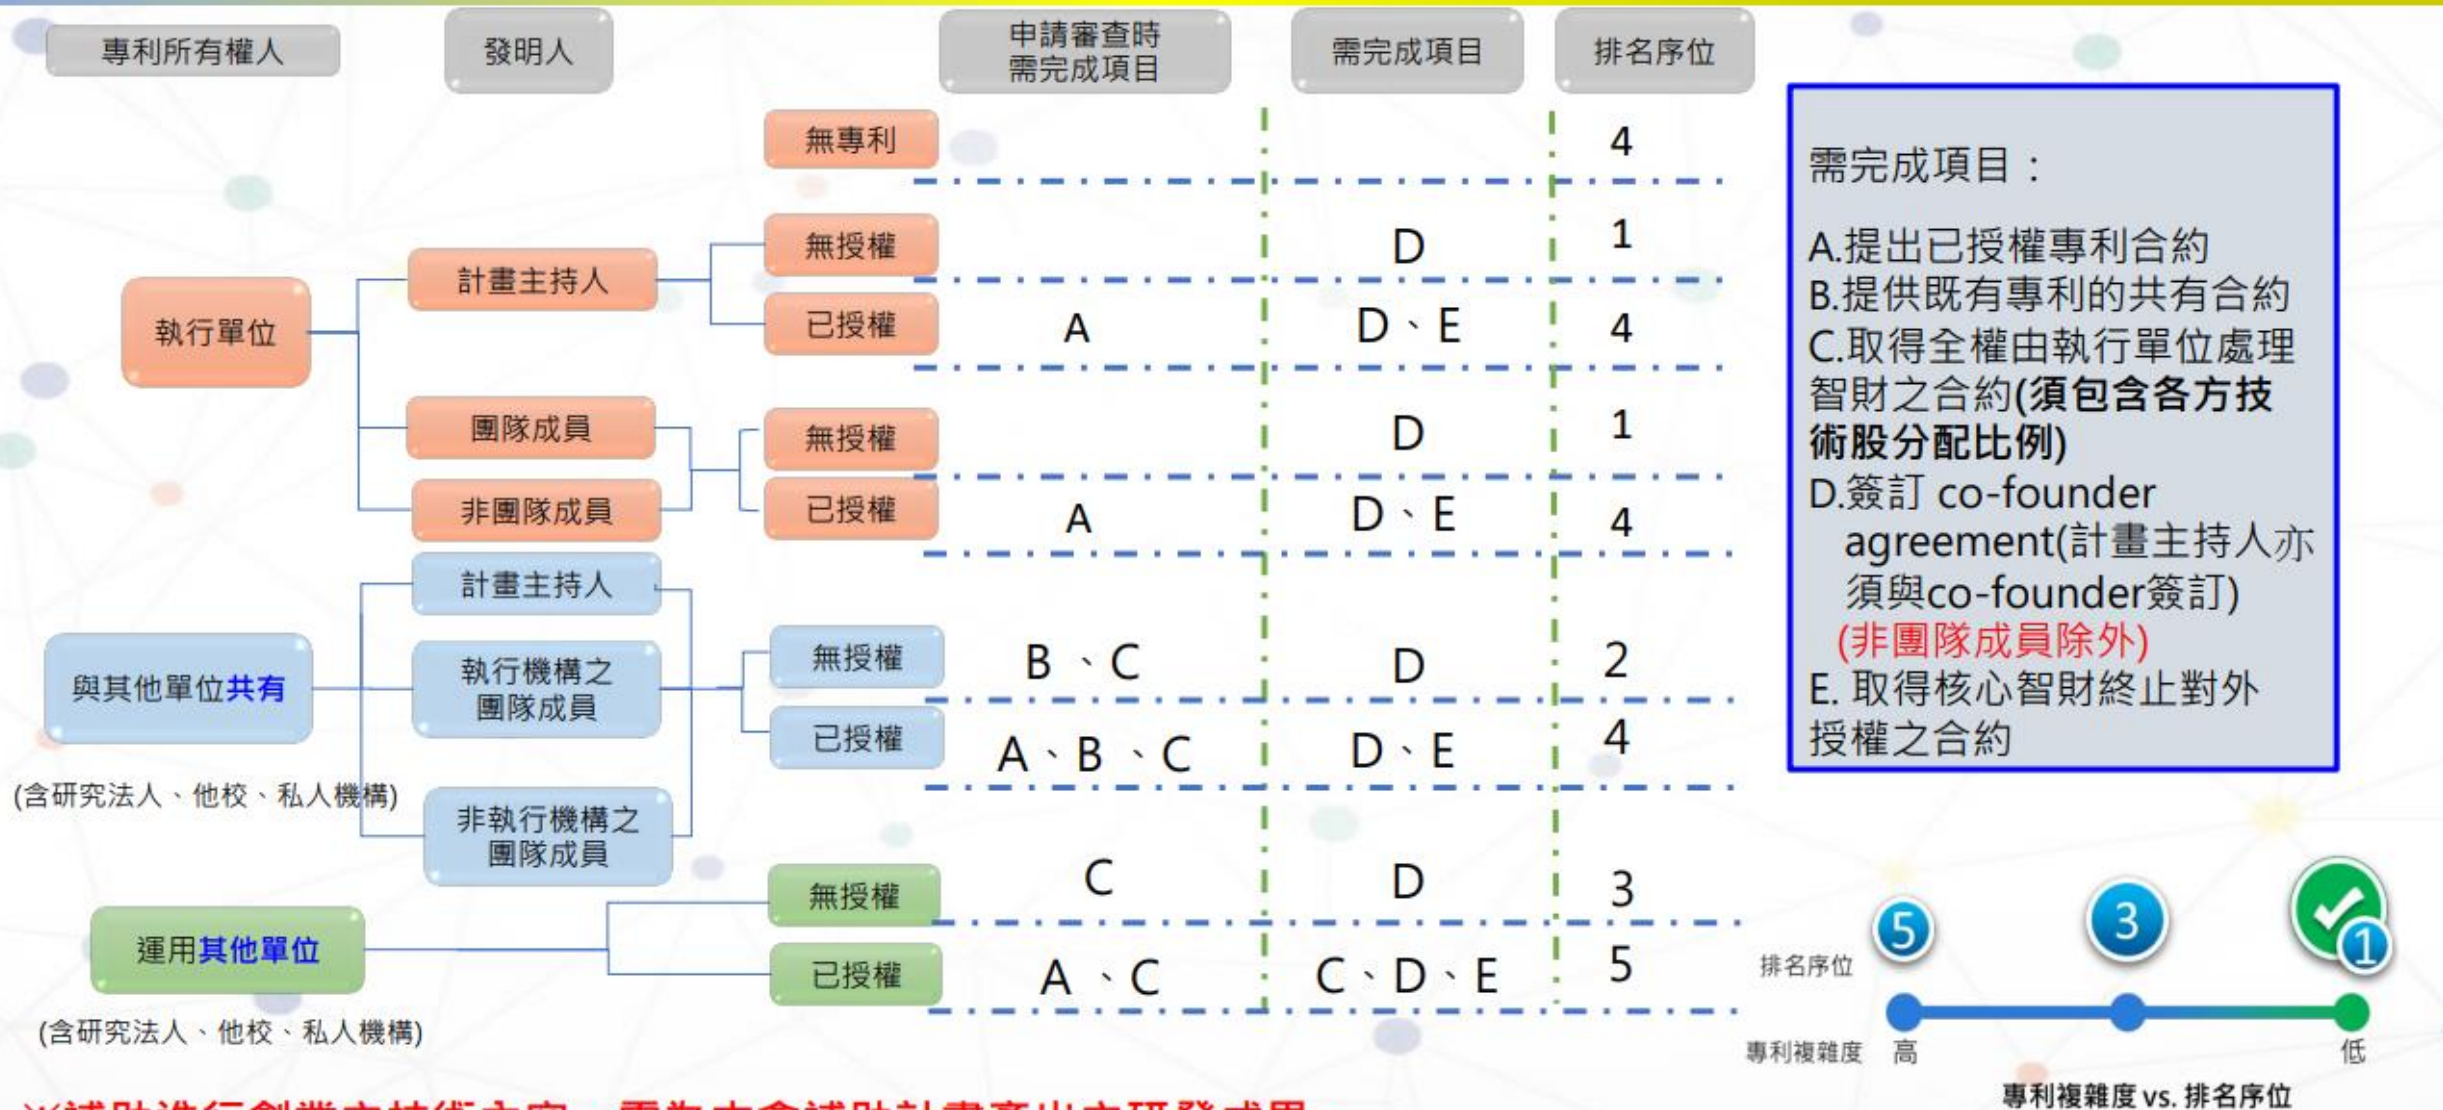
專利所有權人

發明人

申請審查時需完成項目

需完成項目

排名序位

無專利 4

執行單位

計畫主持人

無授權 D 1

已授權 A D、E 4

團隊成員

無授權 D 1

非團隊成員

已授權 A D、E 4

與其他單位共有

(含研究法人、他校、私人機構)

計畫主持人

執行機構之團隊成員

非執行機構之團隊成員

無授權 B、C D 2

已授權 A、B、C D、E 4

運用其他單位

(含研究法人、他校、私人機構)

無授權 C D 3

已授權 A、C C、D、E 5

需完成項目：

A.提出已授權專利合約
B.提供既有專利的共有合約
C.取得全權由執行單位處理智財之合約(須包含各方技術股分配比例)
D.簽訂 co-founder agreement(計畫主持人亦須與co-founder簽訂)
(非團隊成員除外)
E. 取得核心智財終止對外授權之合約

排名序位 5 3 1

專利複雜度 高 低

專利複雜度 vs. 排名序位

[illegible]